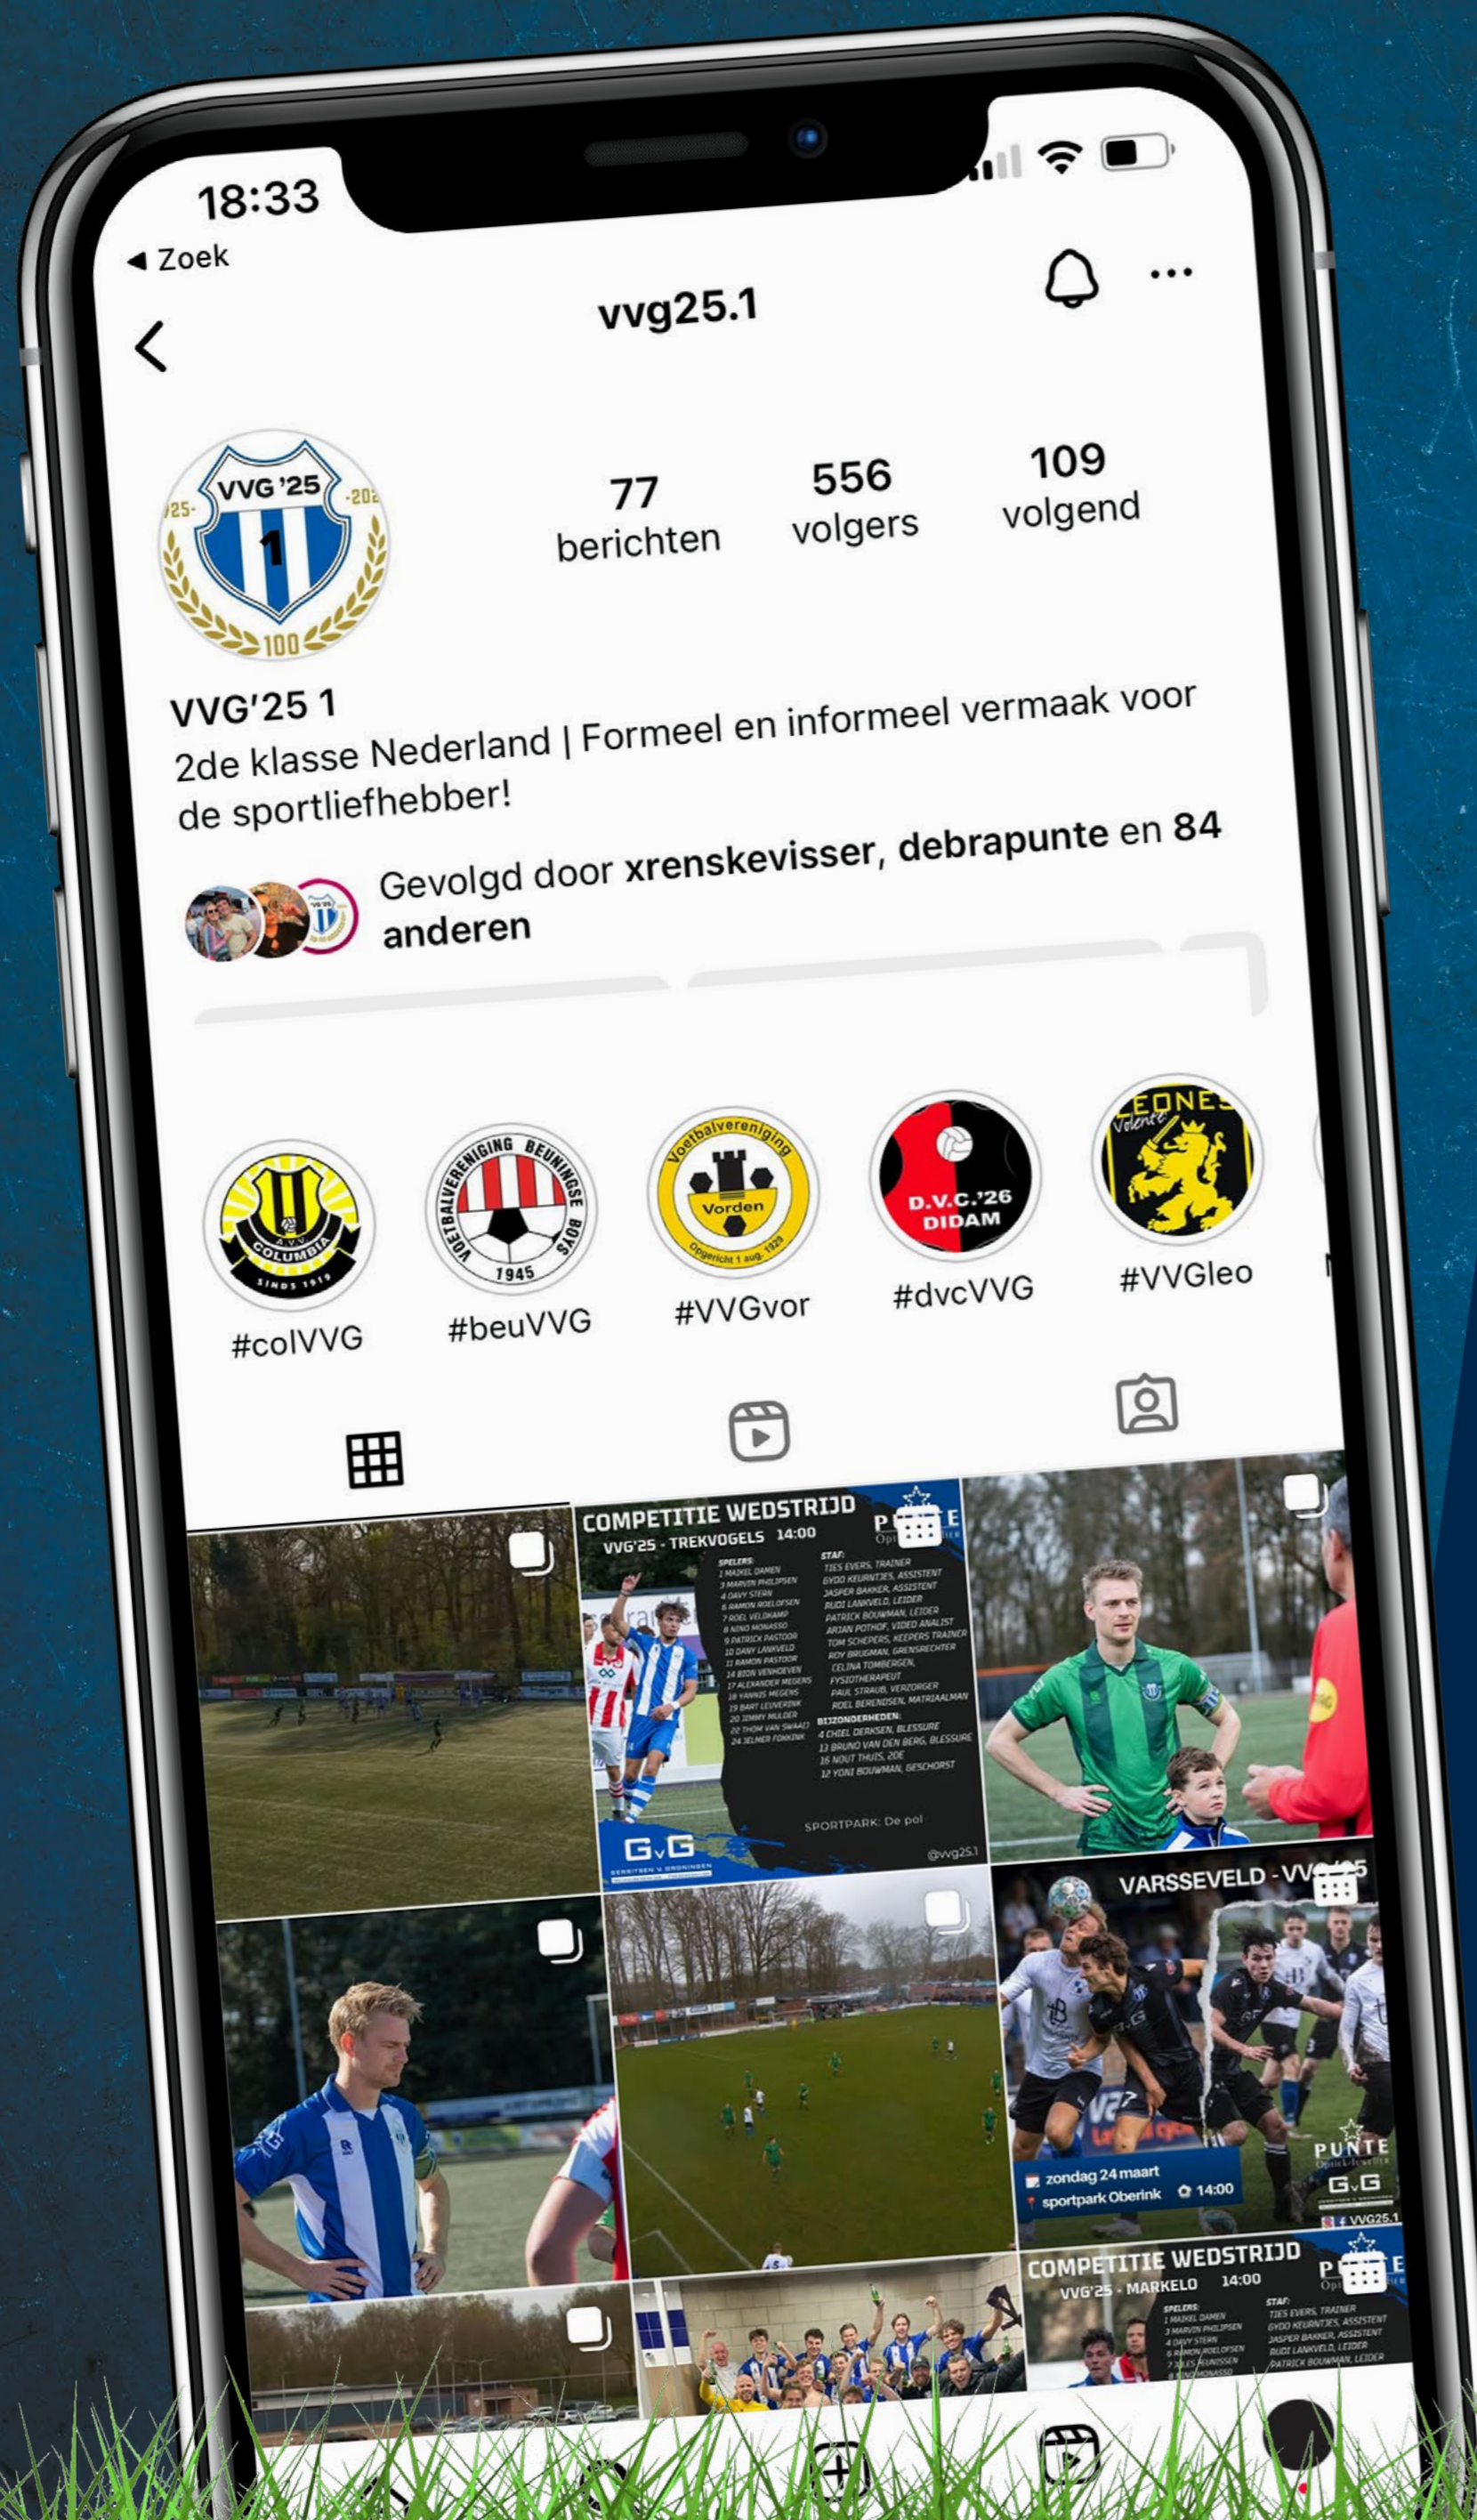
18:33
◂ Zoek
vvg25.1

VVG '25
25- -202
1
100

77 berichten
556 volgers
109 volgend

VVG'25 1
2de klasse Nederland | Formeel en informeel vermaak voor de sportliefhebber!

Gevolgd door xrenskevisser, debrapunte en 84 anderen

A.V.V. COLUMBIA SINDS 1919
#colVVG
VOETBALVERENIGING BEUNINGSE BOYS 1945
#beuVVG
Voetbalvereniging Vorden Opgericht 1 aug. 1925
#VVGvor
D.V.C.'26 DIDAM
#dvcVVG
LEONES Volente
#VVGleo

COMPETITIE WEDSTRIJD
VVG'25 - TREKVOGELS 14:00
SPORTPARK: De pol
@vvg25.1
GvG

VARSSEVELD - VVG'25
zondag 24 maart
sportpark Oberink 14:00
PUNTE
GvG
VVG25.1

COMPETITIE WEDSTRIJD
VVG'25 - MARKELO 14:00